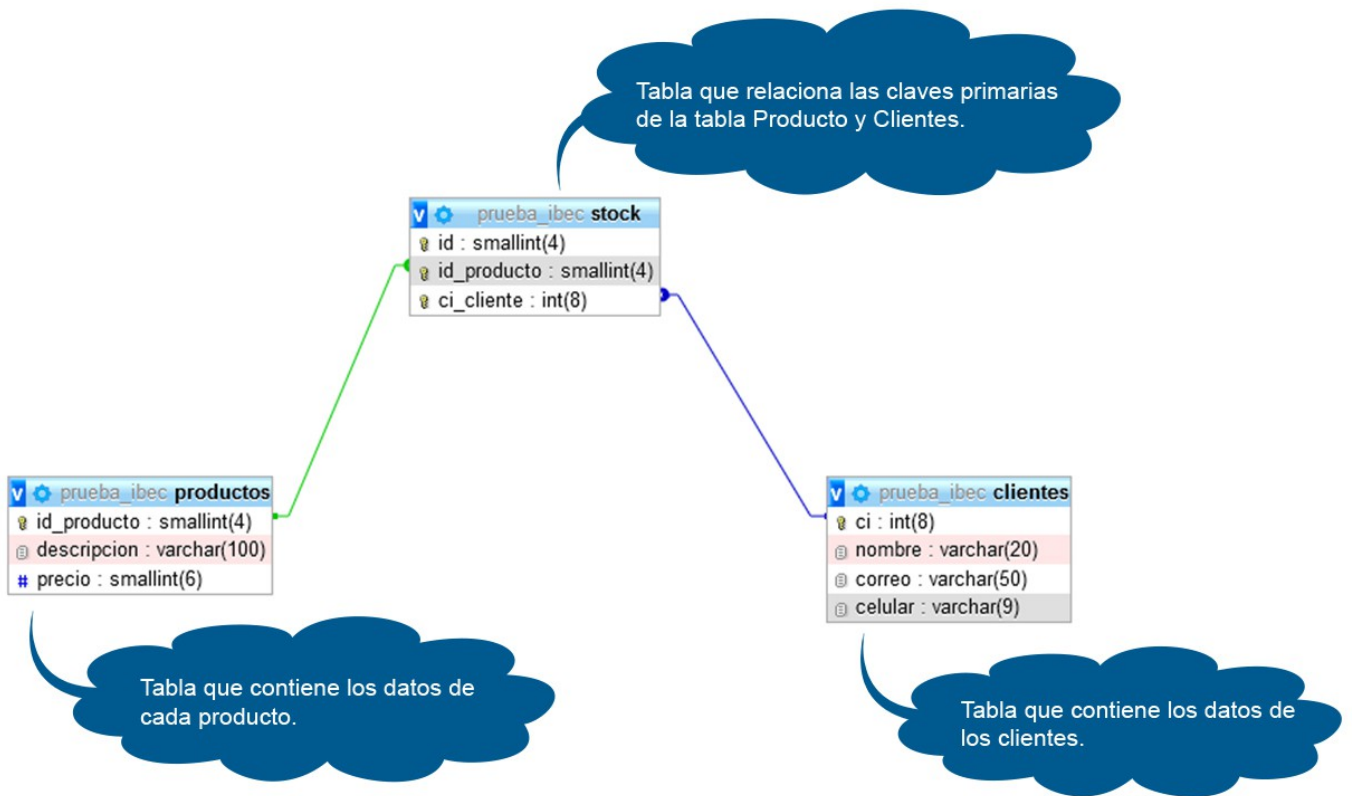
Tabla que relaciona las claves primarias de la tabla Producto y Clientes.

prueba_ibec stock
id : smallint(4)
id_producto : smallint(4)
ci_cliente : int(8)

prueba_ibec productos
id_producto : smallint(4)
descripcion : varchar(100)
precio : smallint(6)

prueba_ibec clientes
ci : int(8)
nombre : varchar(20)
correo : varchar(50)
celular : varchar(9)

Tabla que contiene los datos de cada producto.

Tabla que contiene los datos de los clientes.